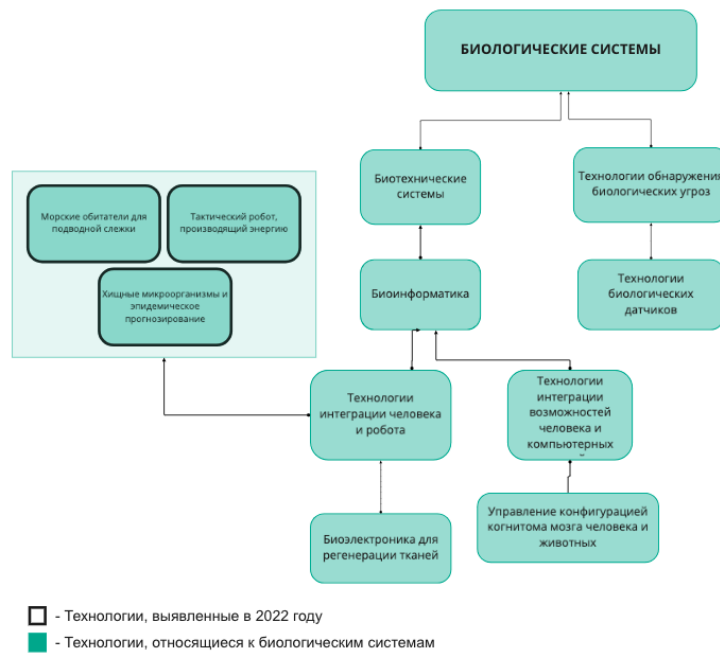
БИОЛОГИЧЕСКИЕ СИСТЕМЫ

Биотехнические системы

Технологии обнаружения биологических угроз

Биоинформатика

Технологии биологических датчиков

Морские обитатели для подводной слежки

Тактический робот, производящий энергию

Хищные микроорганизмы и эпидемическое прогнозирование

Технологии интеграции человека и робота

Технологии интеграции возможностей человека и компьютерных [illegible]

Биоэлектроника для регенерации тканей

Управление конфигурацией когнитома мозга человека и животных

- Технологии, выявленные в 2022 году

- Технологии, относящиеся к биологическим системам